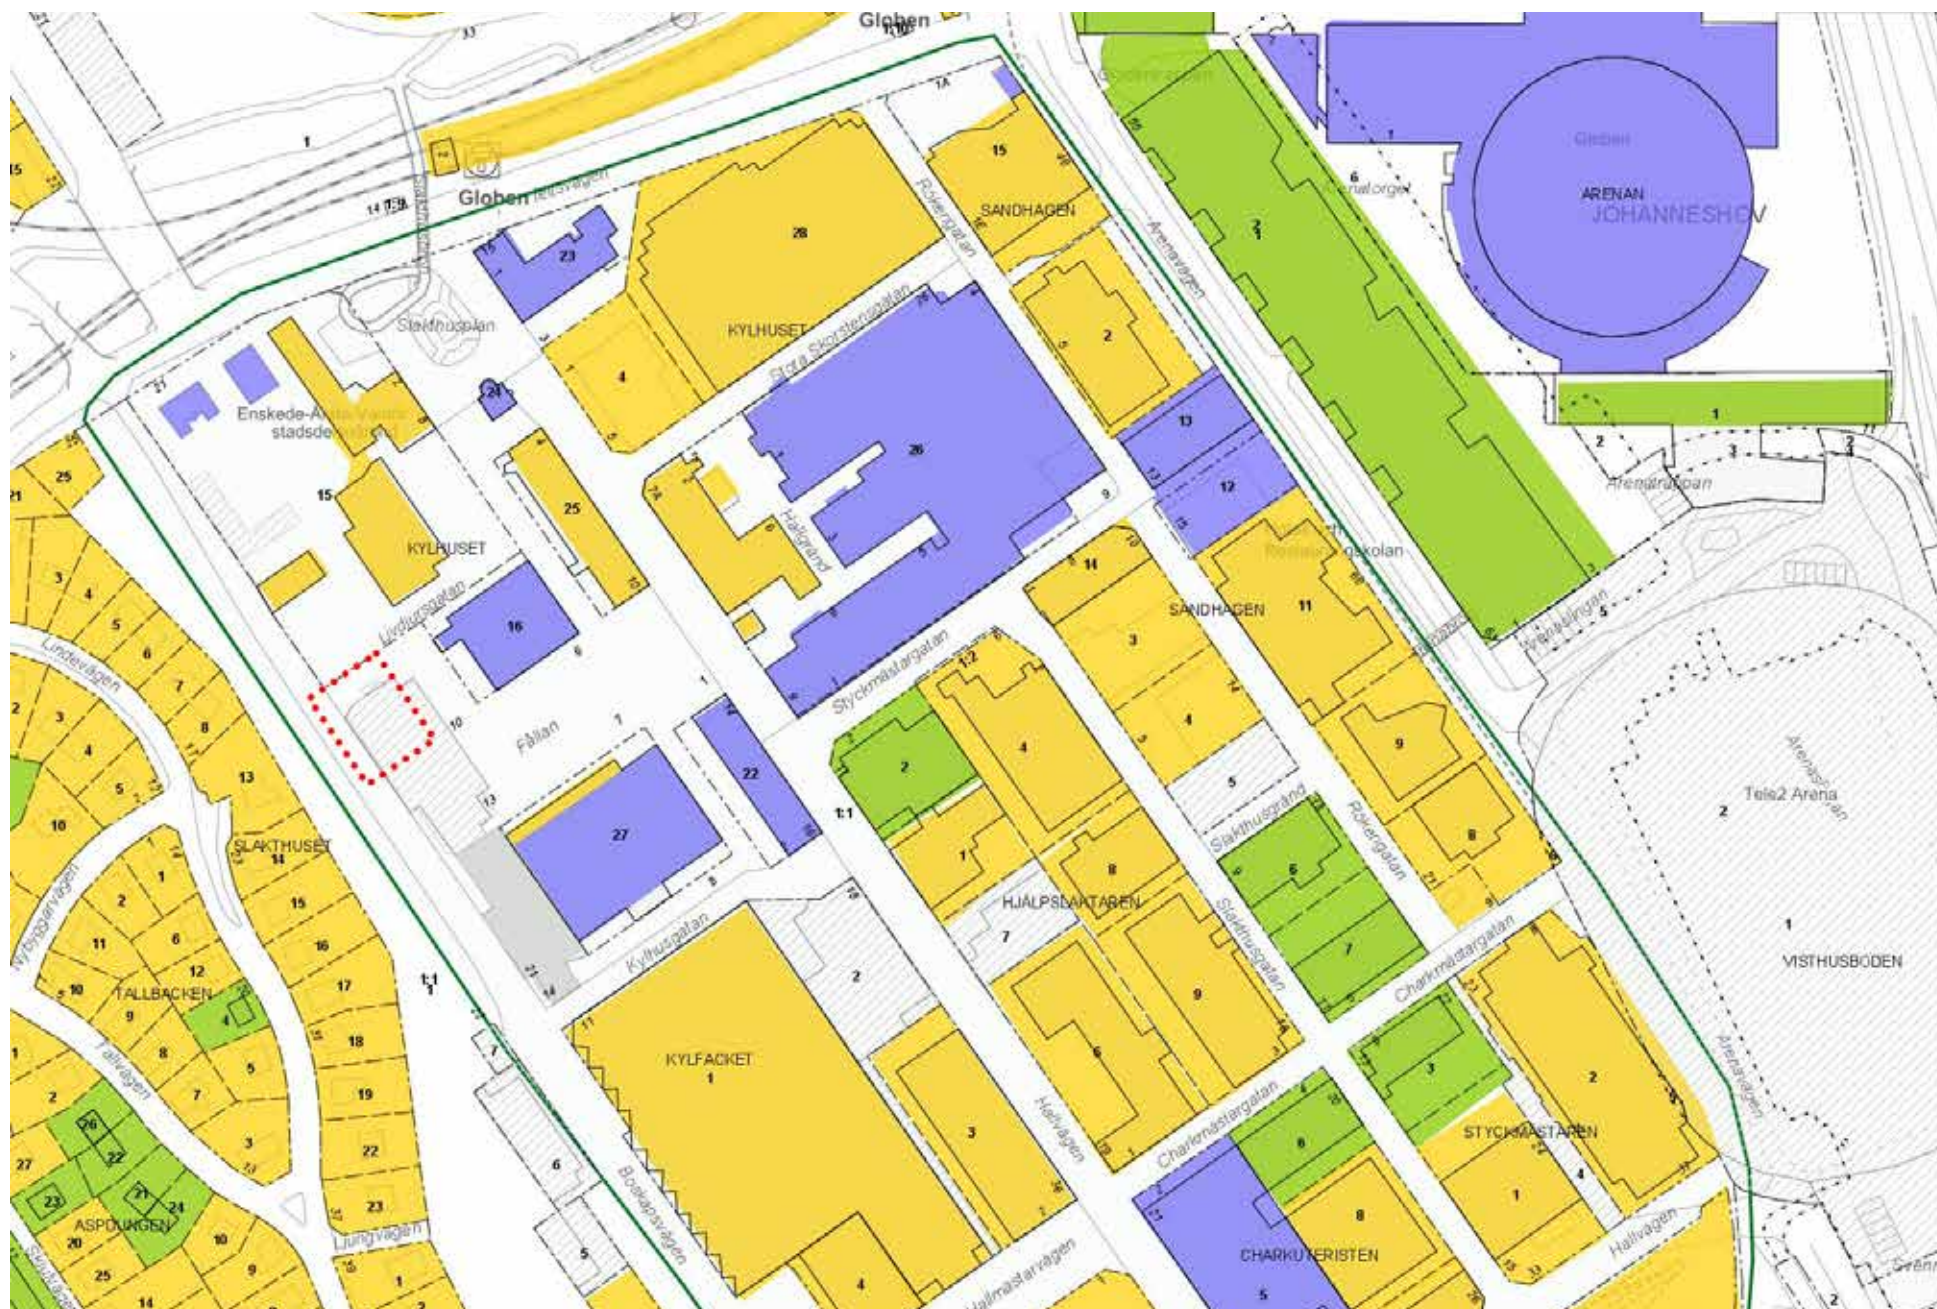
Globen
1:10
Globen
1
14 1:9
Slakthusplan
Enskede-Årsta-Vantörs stadsdelsförvaltning
21
15
KYLHUSET
16
Livdjursgatan
Lindevägen
Fållan
10
13
27
22
Kylhusgatan
1:1
23
28
KYLHUSET
4
Stora Skörstensgatan
26
5
Hälsgränd
25
9
Styckmästargatan
1:2
2
4
1
SANDHAGEN
15
Rökeriqatan
2
13
12
15
14
3
4
SANDHAGEN
11
Rekarne skolan
Arenavägen
5
9
8
Slakthusgränd
Rökerigatan
6
7
HJÄLPSLAKTAREN
8
9
Slakthusgatan
Charkmästargatan
3
6
Charkmästargatan
STYCKMÄSTAREN
2
4
1
8
CHARKUTERISTEN
5
Hallvägen
Hallvägen
3
KYLFACKET
1
2
4
Hallmästarvägen
Bodskapsvägen
7
6
5
ARENAN JOHANNESHOV
Globen
6
Arenatorget
2
1
1
2
3
Arenaslingan
Tele2 Arena
2
1
VISTHUSBODEN
Arenavägen
SLAKTHUSET
14
15
16
17
18
19
22
23
13
TALLBACKEN
ASPUDDEN
Ljungvägen
Fallvägen
Nybyggarvägen
25
10
1
2
6
12
9
8
7
5
3
4
11
26
22
21
24
23
20
27
25
14
1
2
3
4
5
6
7
8
15
21
25
2
3
4
5
10
1
2